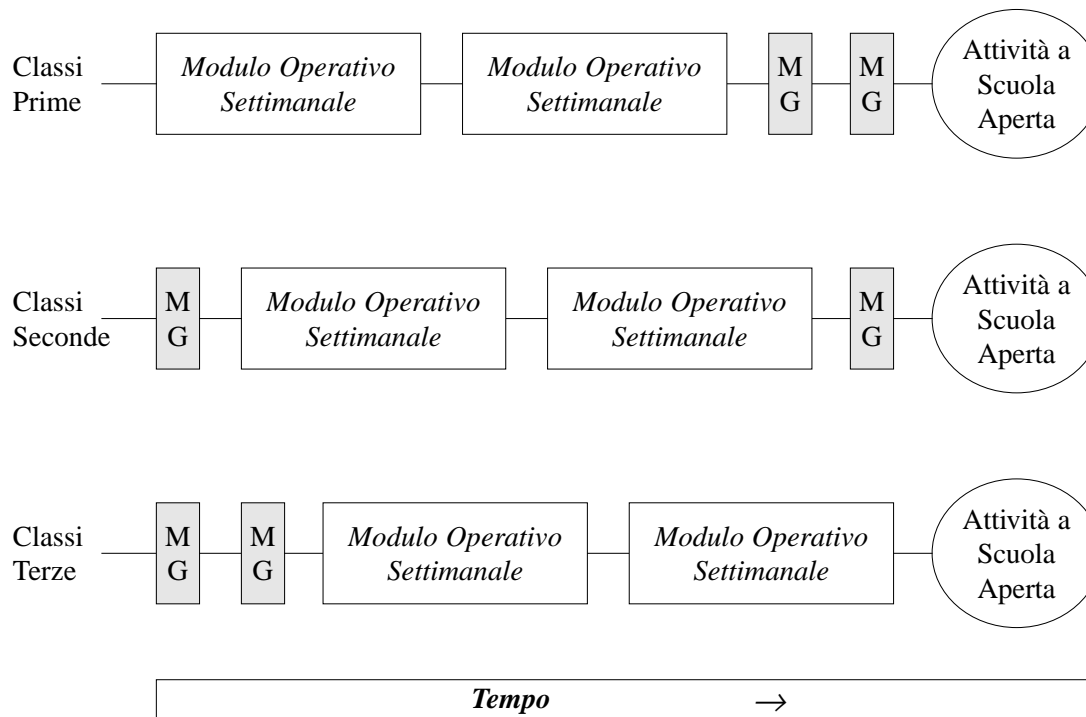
Classi Prime

Modulo Operativo Settimanale

Modulo Operativo Settimanale

M G

M G

Attività a Scuola Aperta

Classi Seconde

M G

Modulo Operativo Settimanale

Modulo Operativo Settimanale

M G

Attività a Scuola Aperta

Classi Terze

M G

M G

Modulo Operativo Settimanale

Modulo Operativo Settimanale

Attività a Scuola Aperta

Tempo $\rightarrow$